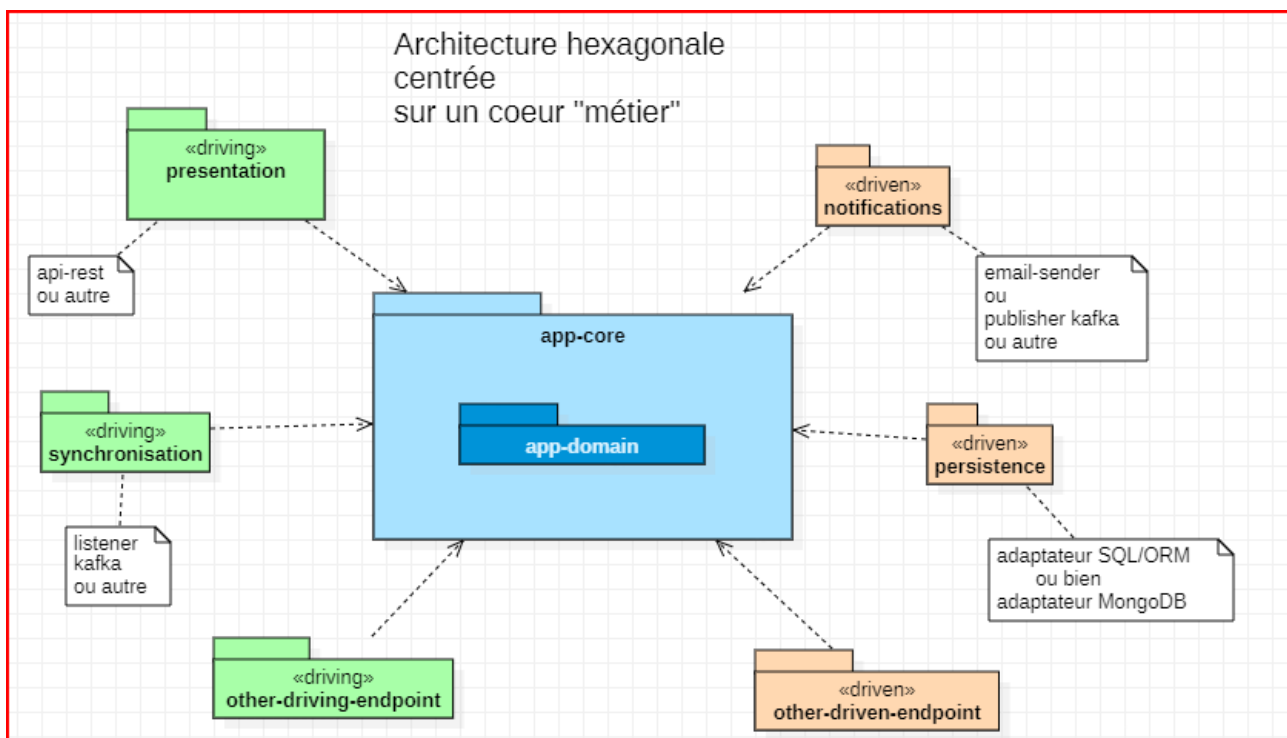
Architecture hexagonale
centrée
sur un coeur "métier"

«driving»
presentation

api-rest
ou autre

«driven»
notifications

email-sender
ou
publisher kafka
ou autre

app-core

app-domain

«driving»
synchronisation

listener
kafka
ou autre

«driven»
persistence

adaptateur SQL/ORM
ou bien
adaptateur MongoDB

«driving»
other-driving-endpoint

«driven»
other-driven-endpoint